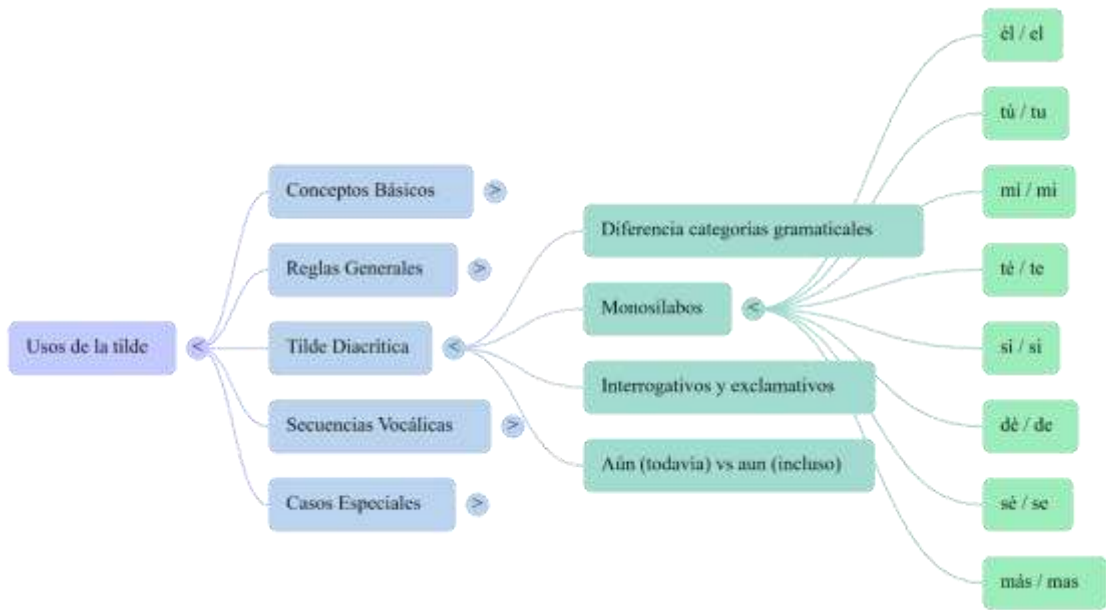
Usos de la tilde <

Conceptos Básicos >

Reglas Generales >

Tilde Diacrítica <

Secuencias Vocálicas >

Casos Especiales >

Diferencia categorías gramaticales

Monosílabos <

Interrogativos y exclamativos

Aún (todavía) vs aun (incluso)

él / el

tú / tu

mí / mi

té / te

sí / si

dé / de

sé / se

más / mas